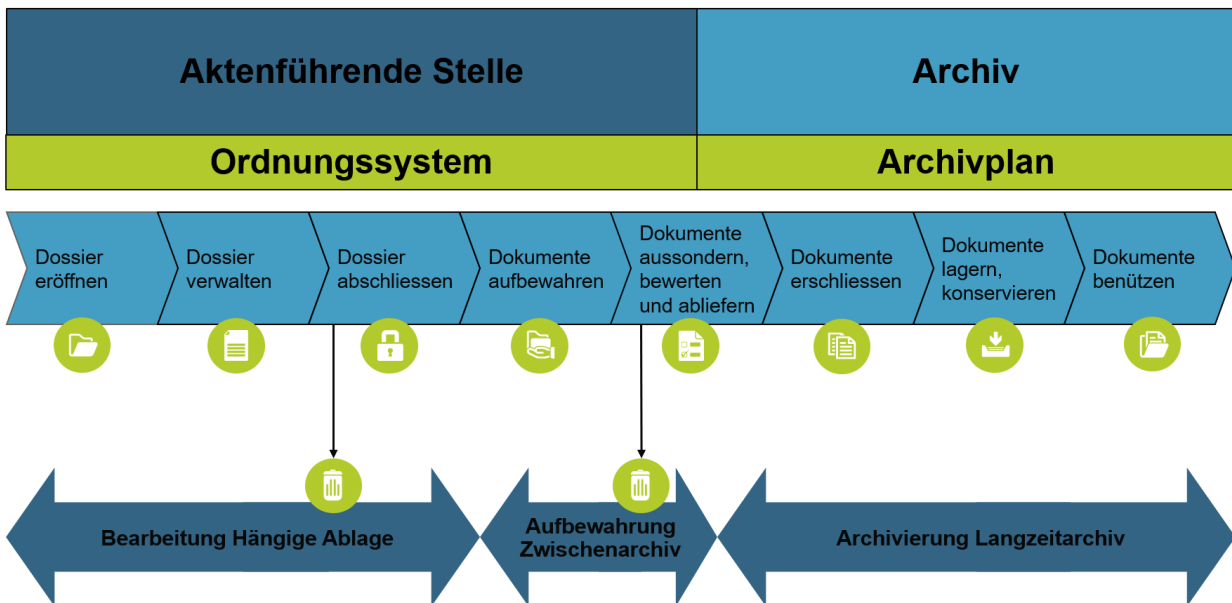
Aktenführende Stelle

Archiv

Ordnungssystem

Archivplan

Dossier eröffnen

Dossier verwalten

Dossier abschliessen

Dokumente aufbewahren

Dokumente aussondern, bewerten und abliefern

Dokumente erschliessen

Dokumente lagern, konservieren

Dokumente benützen

Bearbeitung Hängige Ablage

Aufbewahrung Zwischenarchiv

Archivierung Langzeitarchiv